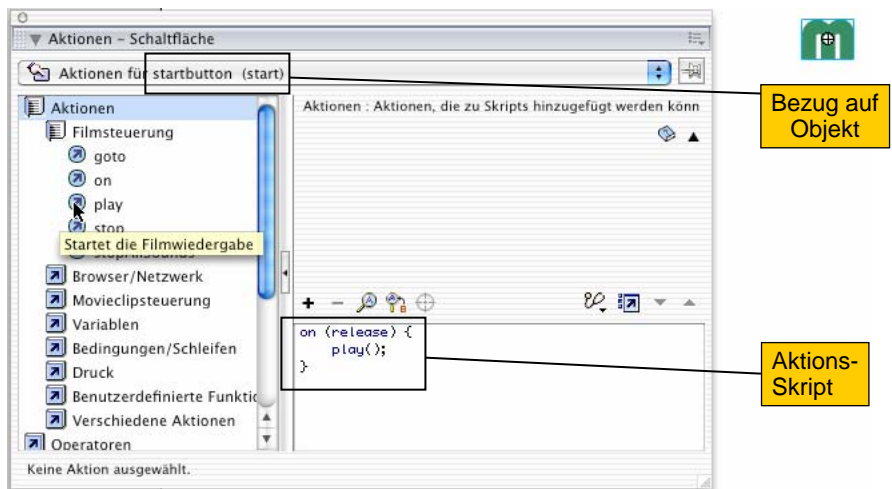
Aktionen – Schaltfläche

Aktionen für startbutton (start)

Aktionen
Filmsteuerung
goto
on
play
stop
Startet die Filmwiedergabe
Browser/Netzwerk
Movieclipsteuerung
Variablen
Bedingungen/Schleifen
Druck
Benutzerdefinierte Funktic
Verschiedene Aktionen
Operatoren

Aktionen : Aktionen, die zu Skripts hinzugefügt werden könn

on (release) {
play();
}

Keine Aktion ausgewählt.

Bezug auf Objekt

Aktions-Skript